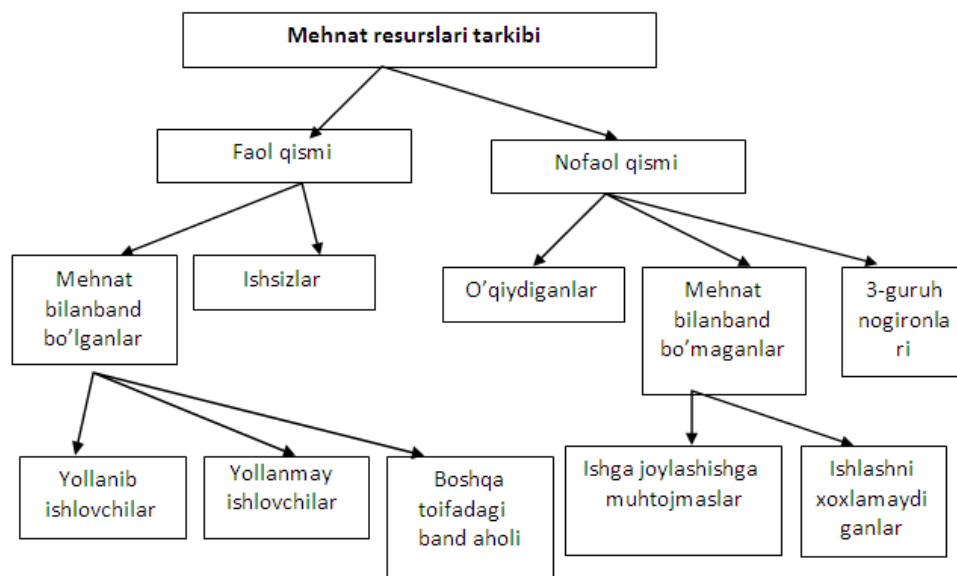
Mehnat resurslari tarkibi

Faol qismi

Nofaol qismi

Mehnat bilanband bo'lganlar

Ishsizlar

O'qiydiganlar

Mehnat bilanband bo'maganlar

3-guruh nogironlari

Yollanib ishlovchilar

Yollanmay ishlovchilar

Boshqa toifadagi band aholi

Ishga joylashishga muhtojmaslar

Ishlashni xoxlamaydiganlar